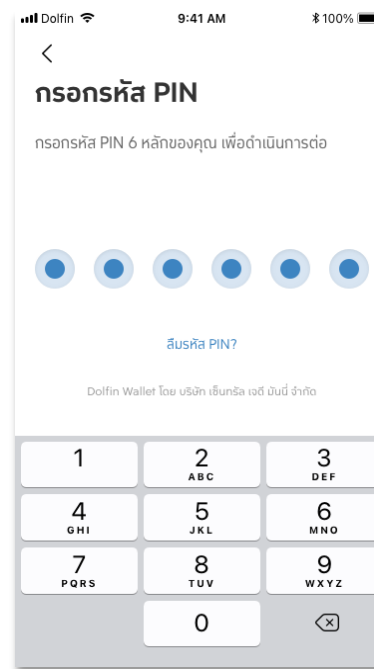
Dolfin 9:41 AM 100%

<

กรอกรหัส PIN

กรอกรหัส PIN 6 หลักของคุณ เพื่อดำเนินการต่อ

ลืมรหัส PIN?

Dolfin Wallet โดย บริษัท เซ็นทรัล เจดี มันนี่ จำกัด

1
2 ABC
3 DEF
4 GHI
5 JKL
6 MNO
7 PQRS
8 TUV
9 WXYZ
0